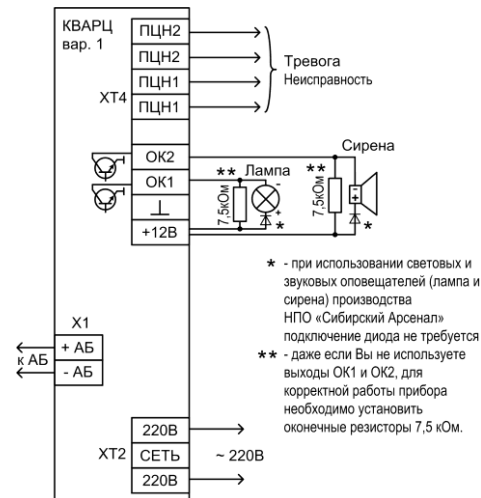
КВАРЦ
вар. 1

ПЦН2
ПЦН2
ПЦН1
ПЦН1
XT4

Тревога
Неисправность

ОК2
ОК1
⊥
+12В

Сирена
** Лампа
**
7,5кОм
7,5кОм
*
*

* - при использовании световых и звуковых оповещателей (лампа и сирена) производства НПО «Сибирский Арсенал» подключение диода не требуется
** - даже если Вы не используете выходы ОК1 и ОК2, для корректной работы прибора необходимо установить оконечные резисторы 7,5 кОм.

X1
+ АБ
- АБ
к АБ

220В
XT2 СЕТЬ ~ 220В
220В